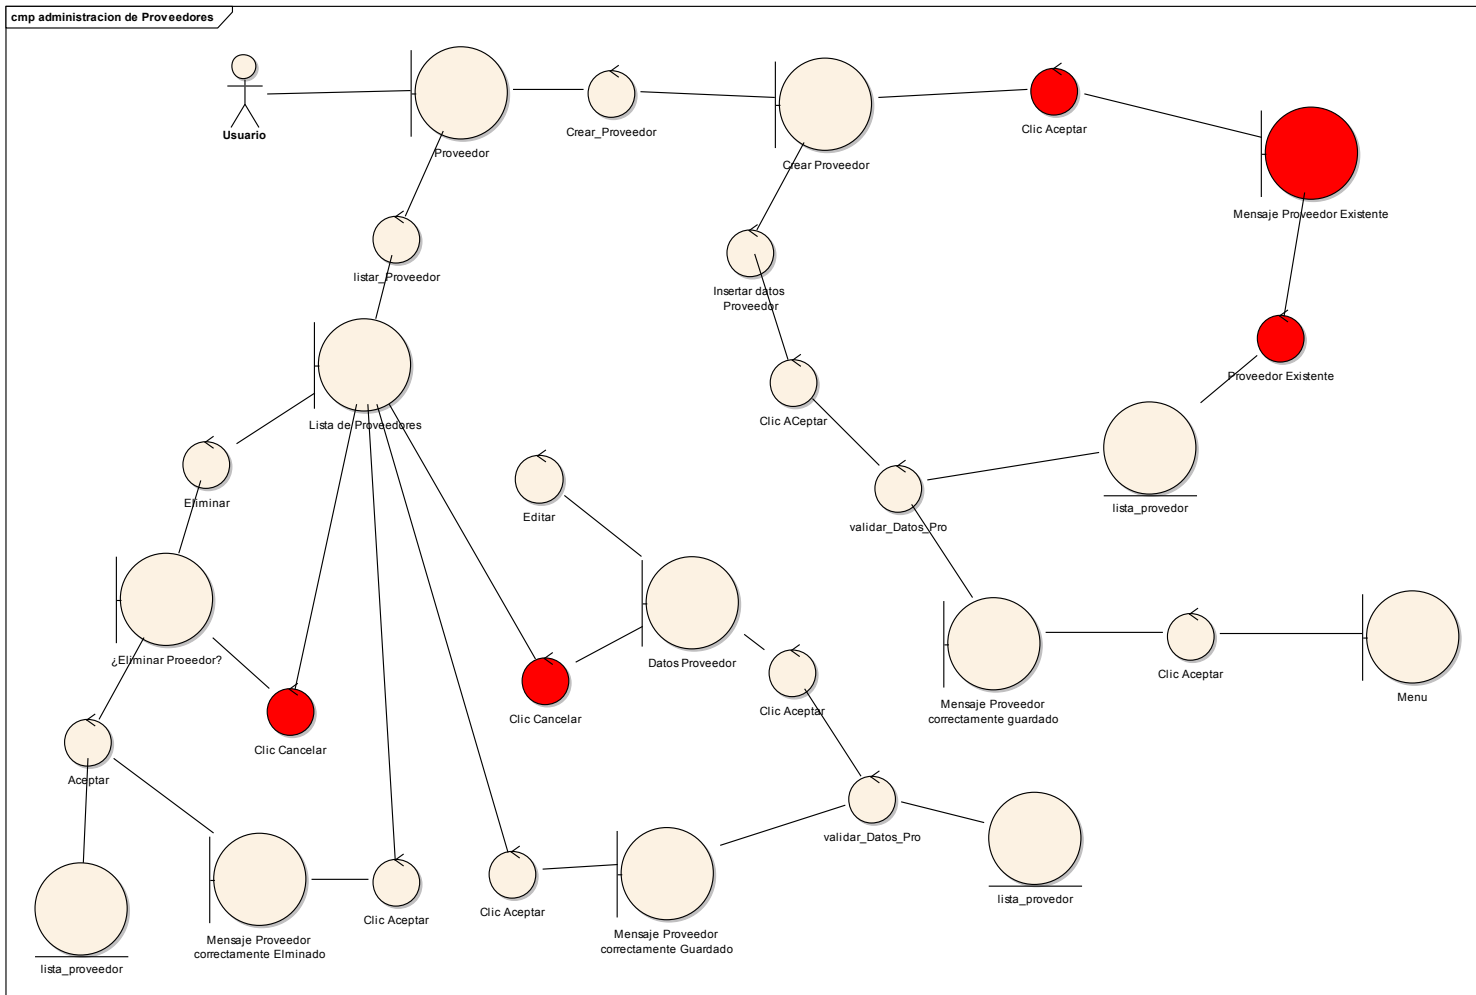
cmp administracion de Proveedores

Usuario

Proveedor

Crear_Proveedor

Crear Proveedor

Clic Aceptar

Mensaje Proveedor Existente

listar_Proveedor

Insertar datos Proveedor

Proveedor Existente

Lista de Proveedores

Clic ACeptar

lista_provedor

Eliminar

Editar

validar_Datos_Pro

¿Eliminar Proeedor?

Datos Proveedor

Mensaje Proveedor correctamente guardado

Clic Aceptar

Menu

Clic Cancelar

Clic Cancelar

Clic Aceptar

Aceptar

validar_Datos_Pro

lista_provedor

Mensaje Proveedor correctamente Elminado

Clic Aceptar

Clic Aceptar

Mensaje Proveedor correctamente Guardado

lista_proveedor